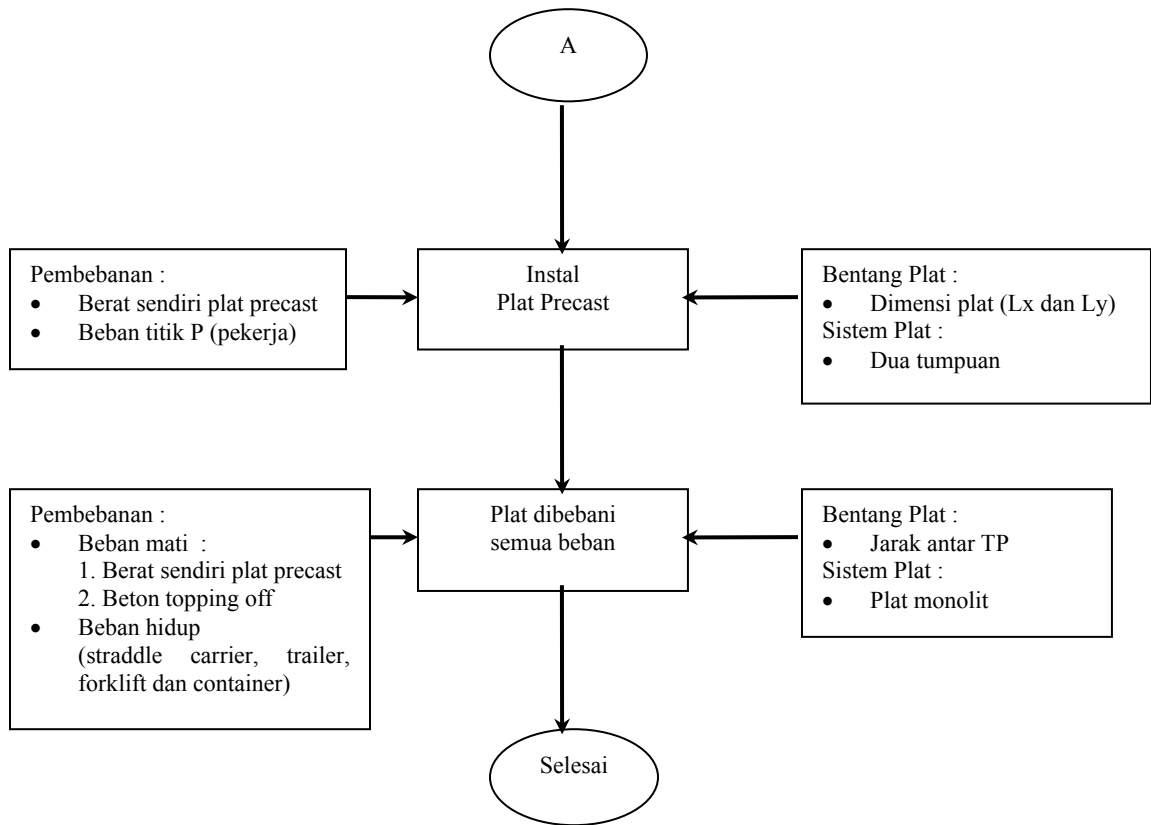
A

Pembebanan :
- Berat sendiri plat precast
- Beban titik P (pekerja)

Instal
Plat Precast

Bentang Plat :
- Dimensi plat (Lx dan Ly)
Sistem Plat :
- Dua tumpuan

Pembebanan :
- Beban mati :
1. Berat sendiri plat precast
2. Beton topping off
- Beban hidup
(straddle carrier, trailer, forklift dan container)

Plat dibebani
semua beban

Bentang Plat :
- Jarak antar TP
Sistem Plat :
- Plat monolit

Selesai